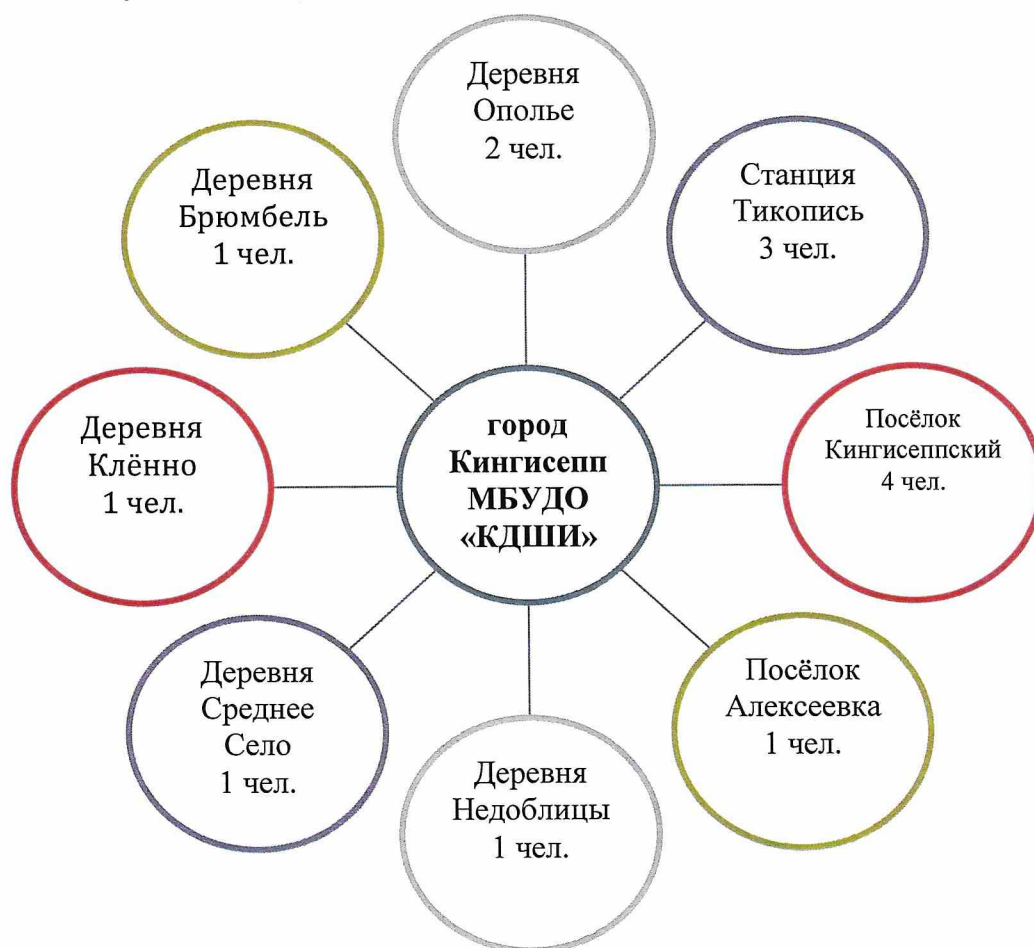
Деревня
Ополье
2 чел.

Деревня
Брюмбель
1 чел.

Станция
Тикопись
3 чел.

Деревня
Клённо
1 чел.

город
Кингисепп
МБУДО
«КДШИ»

Посёлок
Кингисеппский
4 чел.

Деревня
Среднее
Село
1 чел.

Деревня
Недоблицы
1 чел.

Посёлок
Алексеевка
1 чел.